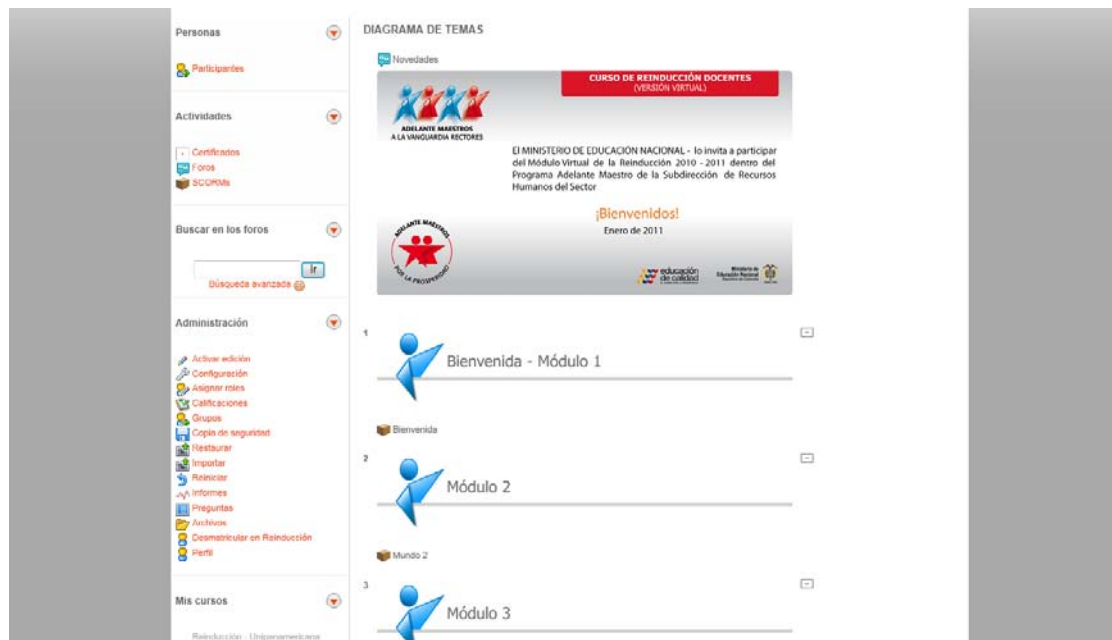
Personas

Participantes

Actividades

Certificados
Foros
SCORMs

Buscar en los foros

Ir
Búsqueda avanzada

Administración

Activar edición
Configuración
Asignar roles
Calificaciones
Grupos
Copia de seguridad
Restaurar
Importar
Reiniciar
Informes
Preguntas
Archivos
Desmatricular en Reinducción
Perfil

Mis cursos

Reinducción - Uniamericana

DIAGRAMA DE TEMAS

Novedades

CURSO DE REINDUCCIÓN DOCENTES
(VERSIÓN VIRTUAL)

ADELANTE MAESTROS
A LA VANGUARDIA RECTORES

El MINISTERIO DE EDUCACIÓN NACIONAL - lo invita a participar del Módulo Virtual de la Reinducción 2010 - 2011 dentro del Programa Adelante Maestro de la Subdirección de Recursos Humanos del Sector

¡Bienvenidos!
Enero de 2011

ADELANTE MAESTROS
POR LA PROSPERIDAD

educación de calidad

Ministerio de Educación Nacional

1
Bienvenida - Módulo 1

Bienvenida

2
Módulo 2

Mundo 2

3
Módulo 3